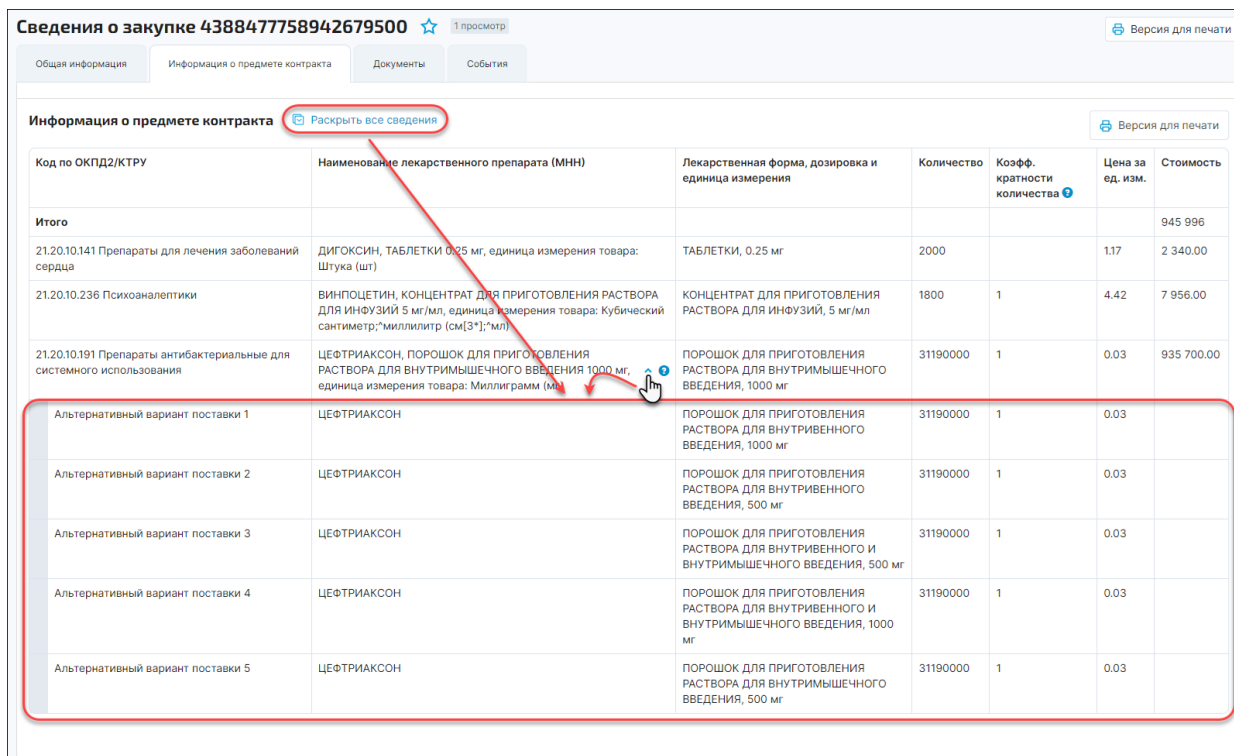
Сведения о закупке 4388477758942679500 ☆ 1 просмотр

Версия для печати

Общая информация | Информация о предмете контракта | Документы | События

Информация о предмете контракта | Раскрыть все сведения

Версия для печати

| Код по ОКПД2/КТРУ | Наименование лекарственного препарата (МНН) | Лекарственная форма, дозировка и единица измерения | Количество | Коэфф. кратности количества | Цена за ед. изм. | Стоимость |
|---|---|---|---|---|---|---|
| Итого | | | | | | 945 996 |
| 21.20.10.141 Препараты для лечения заболеваний сердца | ДИГОКСИН, ТАБЛЕТКИ 0.25 мг, единица измерения товара: Штука (шт) | ТАБЛЕТКИ, 0.25 мг | 2000 | | 1.17 | 2 340.00 |
| 21.20.10.236 Психоаналептики | ВИНПОЦЕТИН, КОНЦЕНТРАТ ДЛЯ ПРИГОТОВЛЕНИЯ РАСТВОРА ДЛЯ ИНФУЗИЙ 5 мг/мл, единица измерения товара: Кубический сантиметр;^миллилитр (см[3*];^мл) | КОНЦЕНТРАТ ДЛЯ ПРИГОТОВЛЕНИЯ РАСТВОРА ДЛЯ ИНФУЗИЙ, 5 мг/мл | 1800 | 1 | 4.42 | 7 956.00 |
| 21.20.10.191 Препараты антибактериальные для системного использования | ЦЕФТРИАКСОН, ПОРОШОК ДЛЯ ПРИГОТОВЛЕНИЯ РАСТВОРА ДЛЯ ВНУТРИМЫШЕЧНОГО ВВЕДЕНИЯ 1000 мг, единица измерения товара: Миллиграмм (мг) | ПОРОШОК ДЛЯ ПРИГОТОВЛЕНИЯ РАСТВОРА ДЛЯ ВНУТРИМЫШЕЧНОГО ВВЕДЕНИЯ, 1000 мг | 31190000 | 1 | 0.03 | 935 700.00 |
| Альтернативный вариант поставки 1 | ЦЕФТРИАКСОН | ПОРОШОК ДЛЯ ПРИГОТОВЛЕНИЯ РАСТВОРА ДЛЯ ВНУТРИВЕННОГО ВВЕДЕНИЯ, 1000 мг | 31190000 | 1 | 0.03 | |
| Альтернативный вариант поставки 2 | ЦЕФТРИАКСОН | ПОРОШОК ДЛЯ ПРИГОТОВЛЕНИЯ РАСТВОРА ДЛЯ ВНУТРИВЕННОГО ВВЕДЕНИЯ, 500 мг | 31190000 | 1 | 0.03 | |
| Альтернативный вариант поставки 3 | ЦЕФТРИАКСОН | ПОРОШОК ДЛЯ ПРИГОТОВЛЕНИЯ РАСТВОРА ДЛЯ ВНУТРИВЕННОГО И ВНУТРИМЫШЕЧНОГО ВВЕДЕНИЯ, 500 мг | 31190000 | 1 | 0.03 | |
| Альтернативный вариант поставки 4 | ЦЕФТРИАКСОН | ПОРОШОК ДЛЯ ПРИГОТОВЛЕНИЯ РАСТВОРА ДЛЯ ВНУТРИВЕННОГО И ВНУТРИМЫШЕЧНОГО ВВЕДЕНИЯ, 1000 мг | 31190000 | 1 | 0.03 | |
| Альтернативный вариант поставки 5 | ЦЕФТРИАКСОН | ПОРОШОК ДЛЯ ПРИГОТОВЛЕНИЯ РАСТВОРА ДЛЯ ВНУТРИМЫШЕЧНОГО ВВЕДЕНИЯ, 500 мг | 31190000 | 1 | 0.03 | |